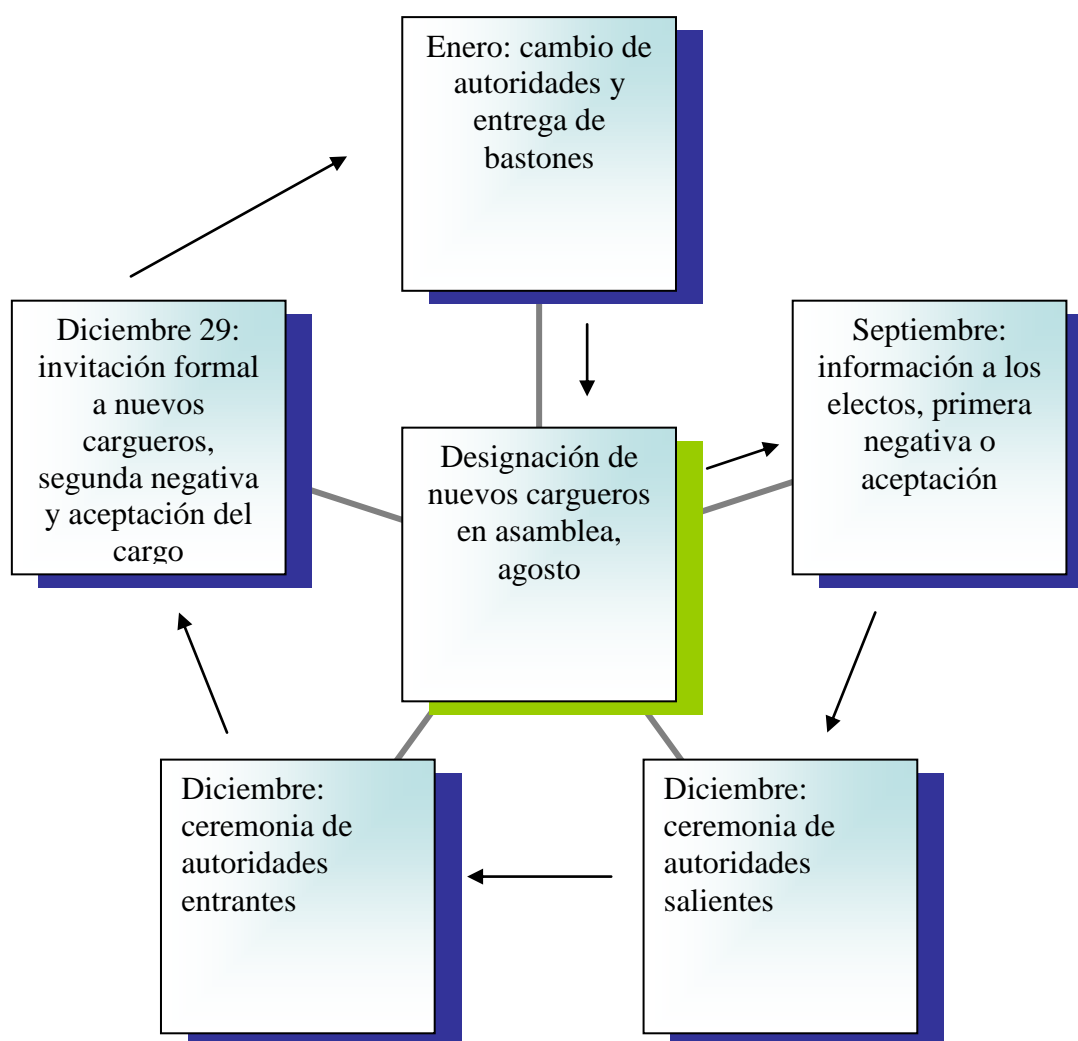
Enero: cambio de autoridades y entrega de bastones

Diciembre 29: invitación formal a nuevos cargueros, segunda negativa y aceptación del cargo

Designación de nuevos cargueros en asamblea, agosto

Septiembre: información a los electos, primera negativa o aceptación

Diciembre: ceremonia de autoridades entrantes

Diciembre: ceremonia de autoridades salientes